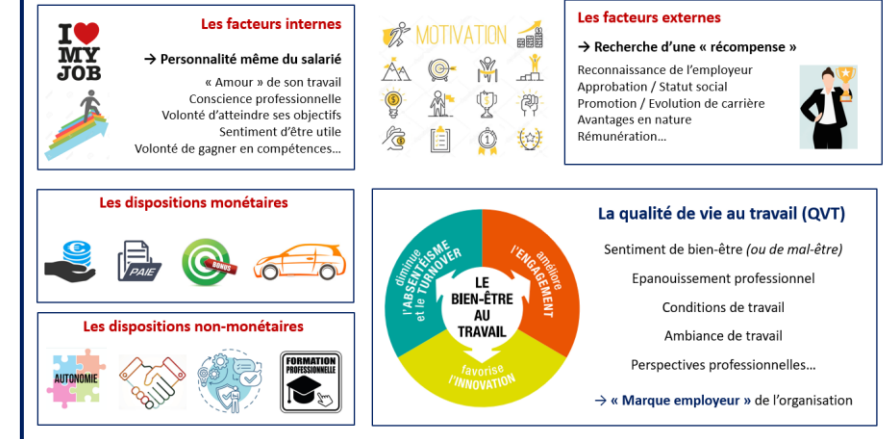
I ♥ MY JOB

Les facteurs internes

→ Personnalité même du salarié

« Amour » de son travail
Conscience professionnelle
Volonté d'atteindre ses objectifs
Sentiment d'être utile
Volonté de gagner en compétences…

MOTIVATION

Les facteurs externes

→ Recherche d'une « récompense »

Reconnaissance de l'employeur
Approbation / Statut social
Promotion / Evolution de carrière
Avantages en nature
Rémunération…

Les dispositions monétaires

PAIE

BONUS

Les dispositions non-monétaires

AUTONOMIE

FORMATION PROFESSIONNELLE

diminue l'ABSENTEISME et le TURNOVER

améliore l'ENGAGEMENT

favorise l'INNOVATION

LE BIEN-ÊTRE AU TRAVAIL

La qualité de vie au travail (QVT)

Sentiment de bien-être (ou de mal-être)

Epanouissement professionnel

Conditions de travail

Ambiance de travail

Perspectives professionnelles…

→ « Marque employeur » de l'organisation